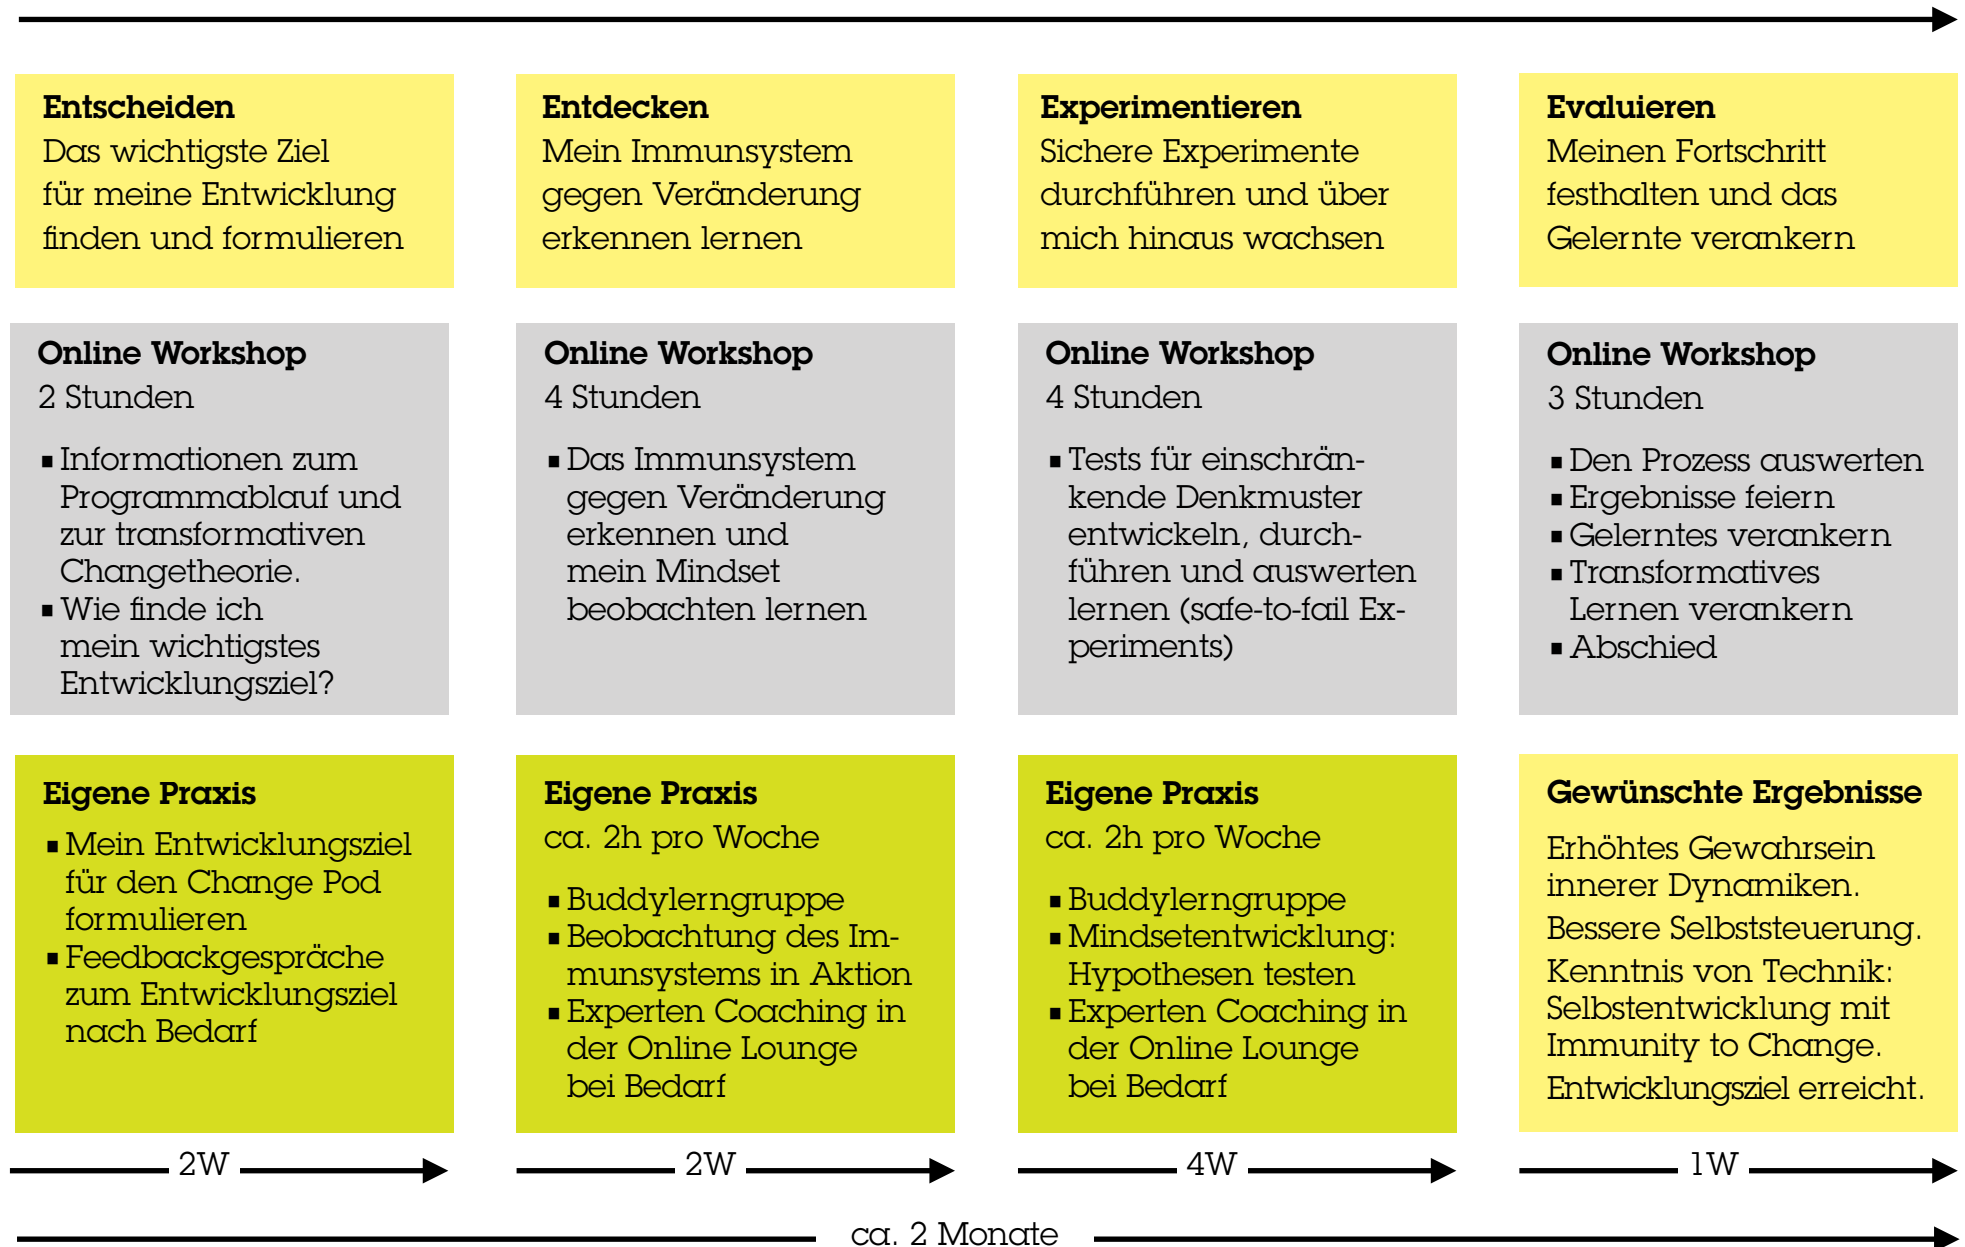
**Entscheiden**
Das wichtigste Ziel für meine Entwicklung finden und formulieren

**Entdecken**
Mein Immunsystem gegen Veränderung erkennen lernen

**Experimentieren**
Sichere Experimente durchführen und über mich hinaus wachsen

**Evaluieren**
Meinen Fortschritt festhalten und das Gelernte verankern

**Online Workshop**
2 Stunden

- Informationen zum Programmablauf und zur transformativen Changetheorie.
- Wie finde ich mein wichtigstes Entwicklungsziel?

**Online Workshop**
4 Stunden

- Das Immunsystem gegen Veränderung erkennen und mein Mindset beobachten lernen

**Online Workshop**
4 Stunden

- Tests für einschränkende Denkmuster entwickeln, durchführen und auswerten lernen (safe-to-fail Experiments)

**Online Workshop**
3 Stunden

- Den Prozess auswerten
- Ergebnisse feiern
- Gelerntes verankern
- Transformatives Lernen verankern
- Abschied

**Eigene Praxis**

- Mein Entwicklungsziel für den Change Pod formulieren
- Feedbackgespräche zum Entwicklungsziel nach Bedarf

**Eigene Praxis**
ca. 2h pro Woche

- Buddylerngruppe
- Beobachtung des Immunsystems in Aktion
- Experten Coaching in der Online Lounge bei Bedarf

**Eigene Praxis**
ca. 2h pro Woche

- Buddylerngruppe
- Mindsetentwicklung: Hypothesen testen
- Experten Coaching in der Online Lounge bei Bedarf

**Gewünschte Ergebnisse**

Erhöhtes Gewahrsein innerer Dynamiken.
Bessere Selbststeuerung.
Kenntnis von Technik: Selbstentwicklung mit Immunity to Change.
Entwicklungsziel erreicht.

2W

2W

4W

1W

ca. 2 Monate